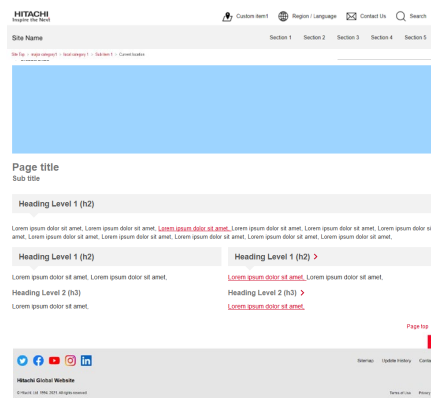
HITACHI
Inspire the Next

Custom item1 Region / Language Contact Us Search

Site Name

Section 1 Section 2 Section 3 Section 4 Section 5

Site Top > major category1 > local category1 > Sub item 1 > Current location

Page title
Sub title

Heading Level 1 (h2)

Lorem ipsum dolor sit amet, Lorem ipsum dolor sit amet, Lorem ipsum dolor sit amet, Lorem ipsum dolor sit amet, Lorem ipsum dolor sit amet, Lorem ipsum dolor sit amet, Lorem ipsum dolor si amet, Lorem ipsum dolor sit amet, Lorem ipsum dolor sit amet, Lorem ipsum dolor sit amet, Lorem ipsum dolor sit amet, Lorem ipsum dolor sit amet, Lorem ipsum dolor sit amet,

Heading Level 1 (h2)

Lorem ipsum dolor sit amet, Lorem ipsum dolor sit amet,

Heading Level 2 (h3)

Lorem ipsum dolor sit amet.

Heading Level 1 (h2)

Lorem ipsum dolor sit amet, Lorem ipsum dolor sit amet,

Heading Level 2 (h3)

Lorem ipsum dolor sit amet.

Page top

Sitemap Update History Conta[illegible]

Hitachi Global Website

© Hitachi, Ltd. 1994, 2021. All rights reserved.

Terms of Use Privacy